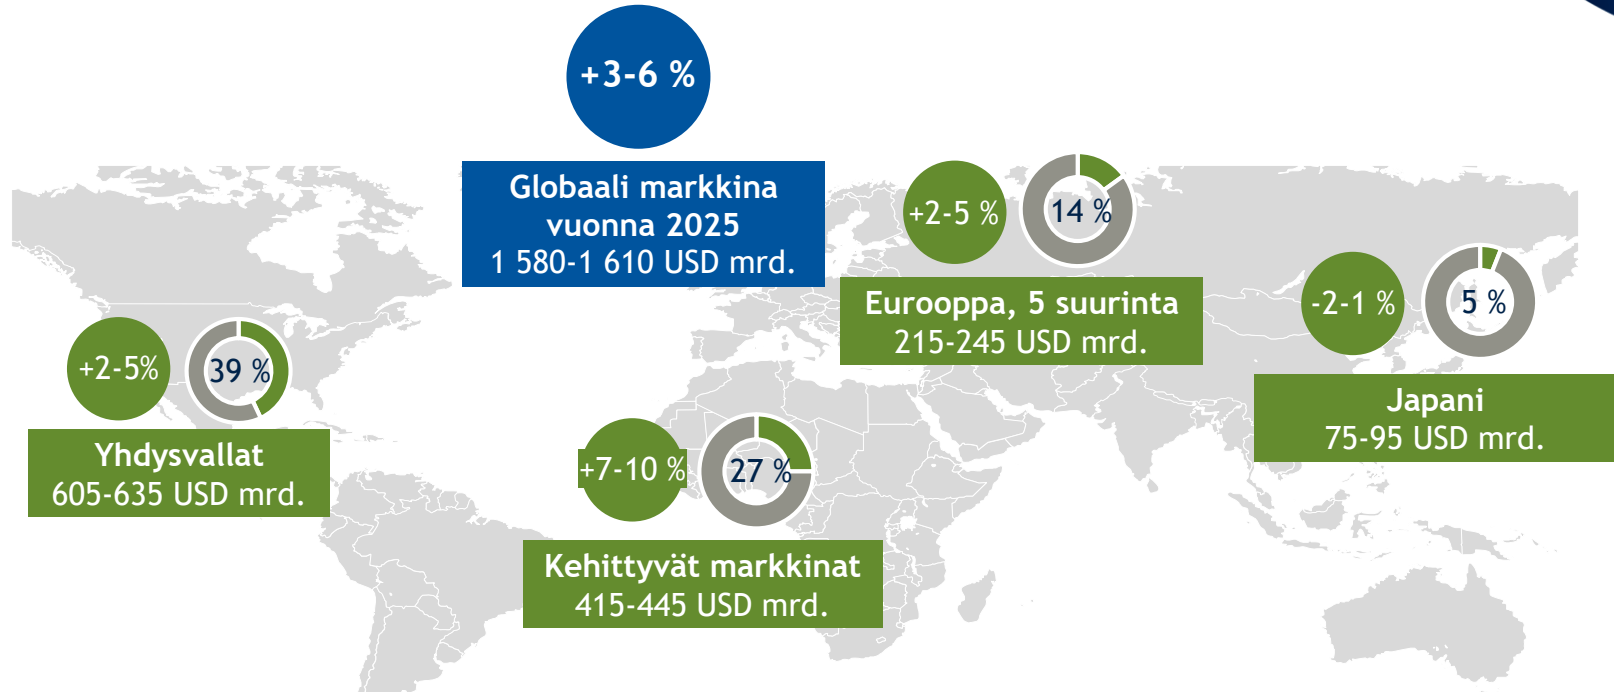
+3-6 %

Globaali markkina vuonna 2025
1 580-1 610 USD mrd.

+2-5 %

14 %

Eurooppa, 5 suurinta
215-245 USD mrd.

-2-1 %

5 %

Japani
75-95 USD mrd.

+2-5%

39 %

Yhdysvallat
605-635 USD mrd.

+7-10 %

27 %

Kehittyvät markkinat
415-445 USD mrd.